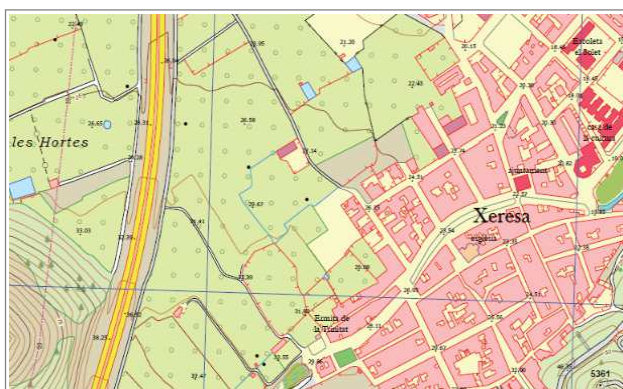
les Hortes

Xeresa

Ajuntament

Escoleta el Bolet

Casa de la cultura

Església

Ermita de la Trinitat

22.49
26.34
21.20
26.15
18.44
19.65
24.63
26.31
26.58
22.45
20.39
26.28
28.34
22.55
20.30
22.62
24.51
26.74
29.67
26.83
22.37
33.03
30.41
32.79
25.54
23.31
20.98
21.36
26.05
24.71
26.62
31.90
23.33
29.35
26.95
20.62
31.66
32.35
33.47
29.86
5361